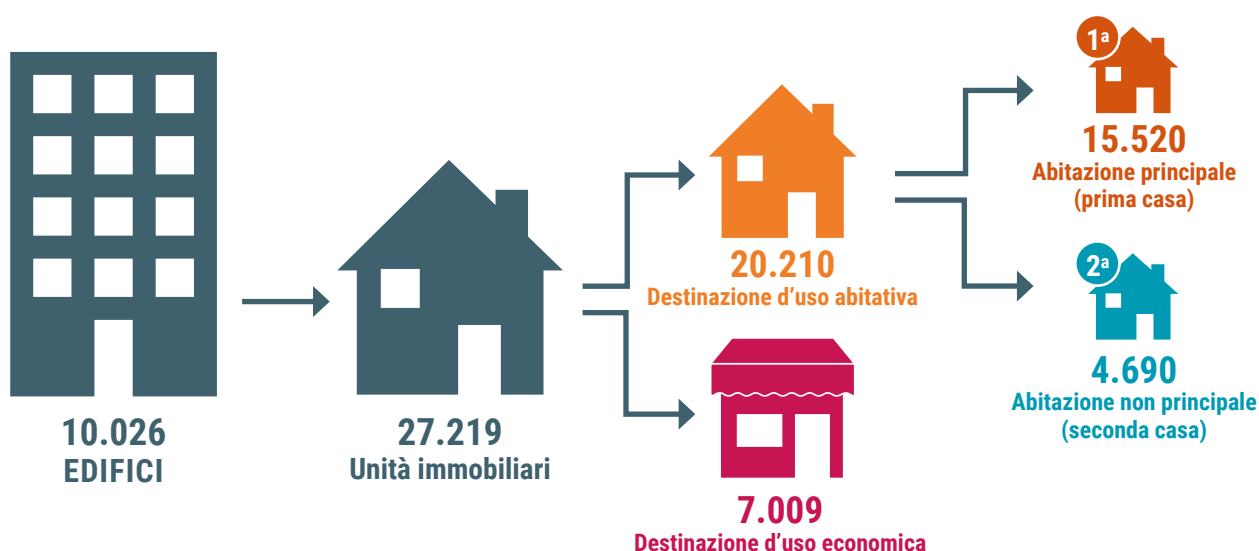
10.026
EDIFICI

27.219
Unità immobiliari

20.210
Destinazione d'uso abitativa

7.009
Destinazione d'uso economica

1a
15.520
Abitazione principale
(prima casa)

2a
4.690
Abitazione non principale
(seconda casa)